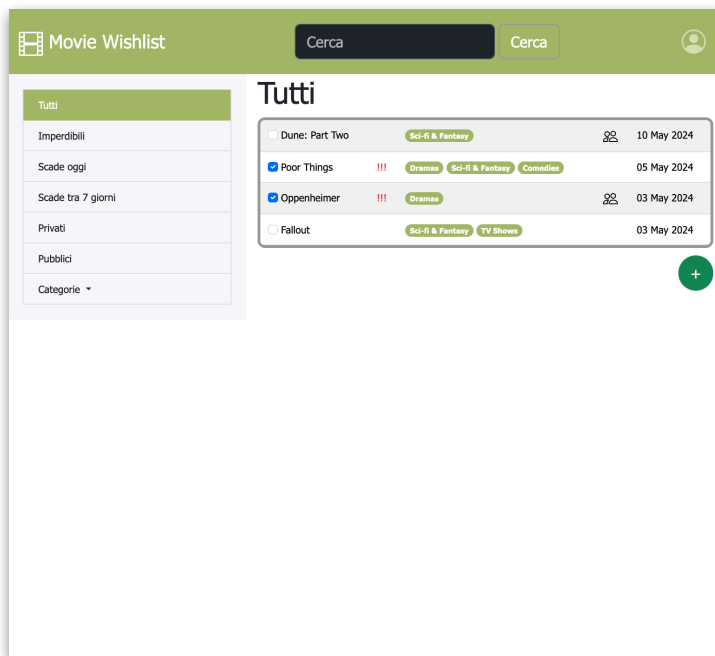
Movie Wishlist

Cerca

Cerca

Tutti

Imperdibili

Scade oggi

Scade tra 7 giorni

Privati

Pubblici

Categorie

Tutti

| | | | | |
|---|---|---|---|---|
| Dune: Part Two | | Sci-fi & Fantasy | | 10 May 2024 |
| Poor Things | !!! | Dramas Sci-fi & Fantasy Comedies | | 05 May 2024 |
| Oppenheimer | !!! | Dramas | | 03 May 2024 |
| Fallout | | Sci-fi & Fantasy TV Shows | | 03 May 2024 |

+